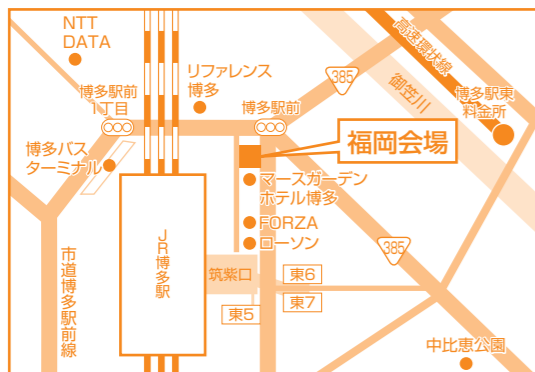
NTT DATA

リファレンス博多

博多駅前1丁目

博多駅前

385

高速環状線

御笠川

博多駅東料金所

博多バスターミナル

福岡会場

マースガーデンホテル博多

FORZA

ローソン

JR博多駅

385

市道博多駅前線

筑紫口

東6

東7

東5

中比恵公園